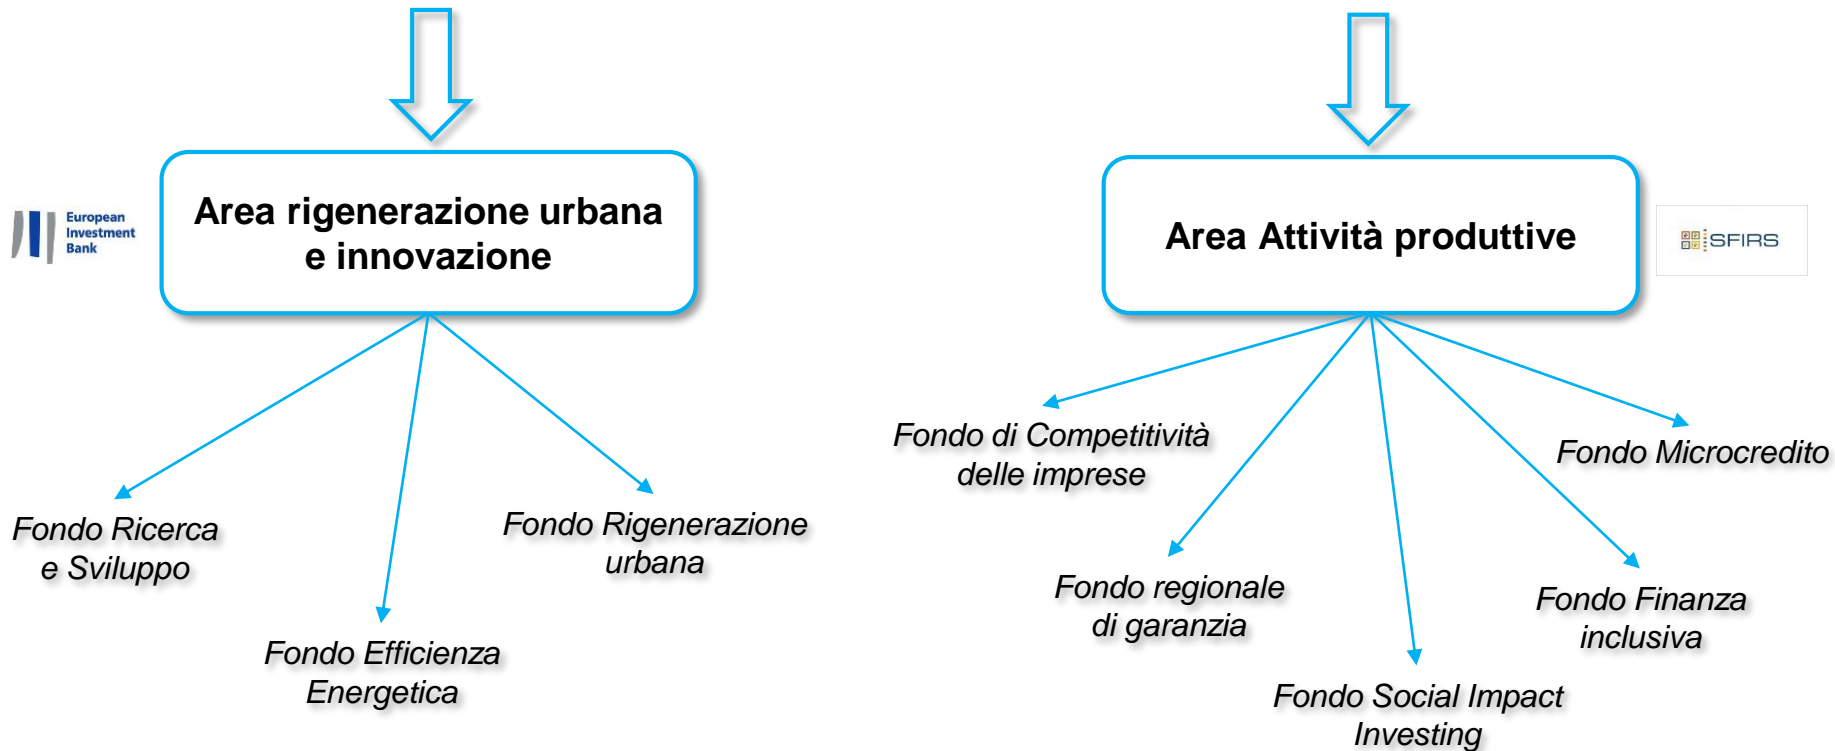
European Investment Bank

Area rigenerazione urbana e innovazione

Fondo Ricerca e Sviluppo

Fondo Efficienza Energetica

Fondo Rigenerazione urbana

Area Attività produttive

SFIRS

Fondo di Competitività delle imprese

Fondo Microcredito

Fondo regionale di garanzia

Fondo Finanza inclusiva

Fondo Social Impact Investing